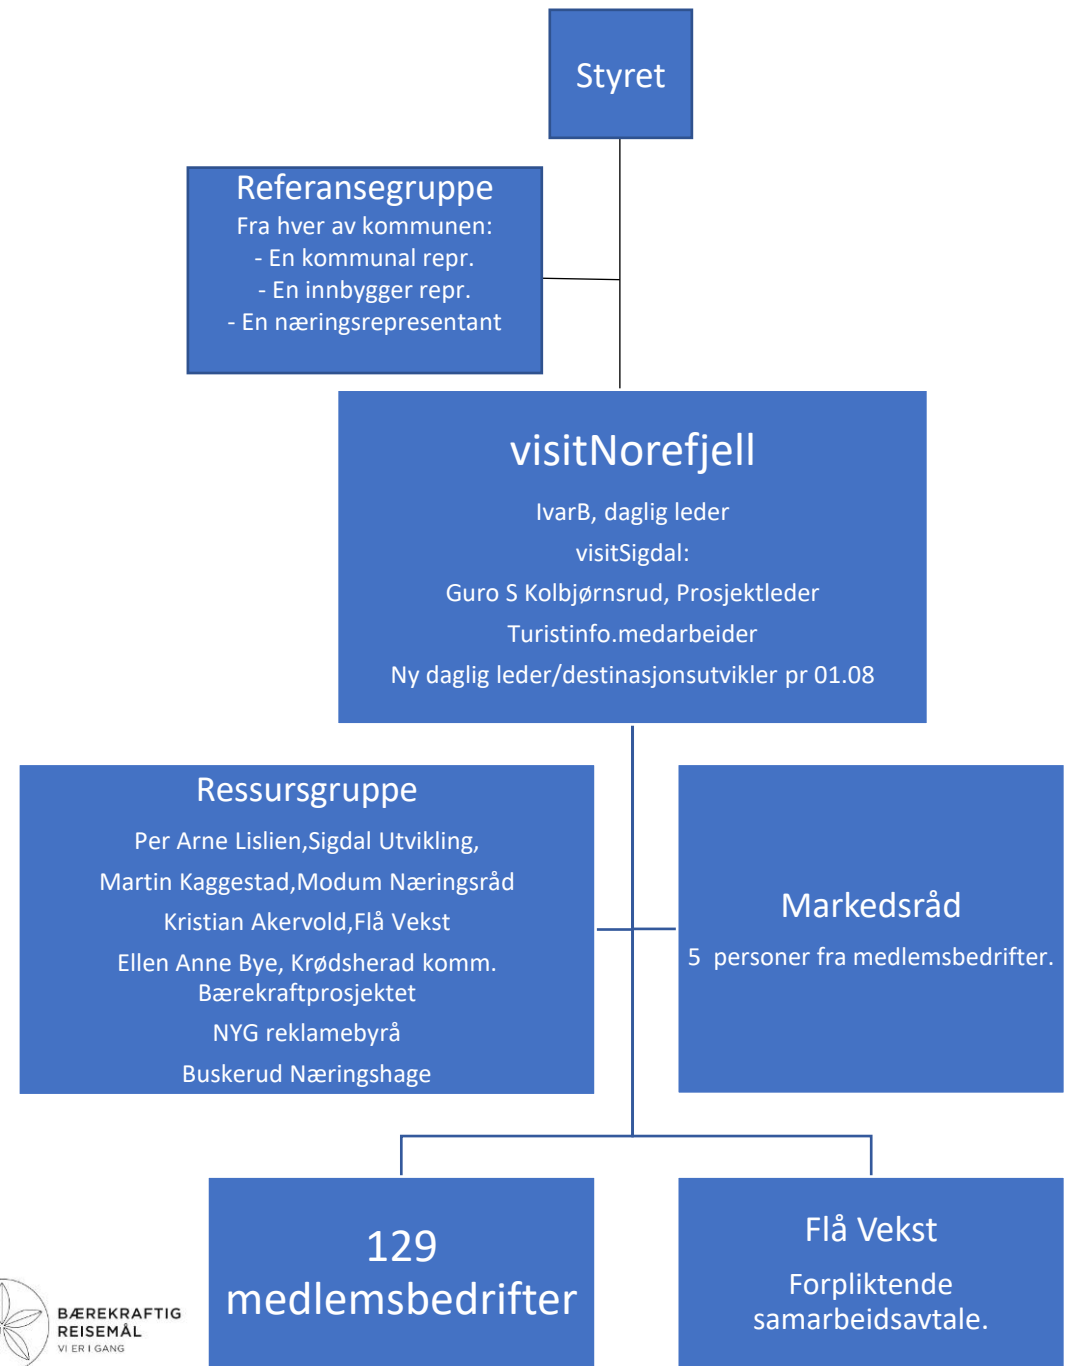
Styret

Referansegruppe
Fra hver av kommunen:
- En kommunal repr.
- En innbygger repr.
- En næringsrepresentant

visitNorefjell
IvarB, daglig leder
visitSigdal:
Guro S Kolbjørnsrud, Prosjektleder
Turistinfo.medarbeider
Ny daglig leder/destinasjonsutvikler pr 01.08

Ressursgruppe
Per Arne Lislien,Sigdal Utvikling,
Martin Kaggestad,Modum Næringsråd
Kristian Akervold,Flå Vekst
Ellen Anne Bye, Krødsherad komm. Bærekraftprosjektet
NYG reklamebyrå
Buskerud Næringshage

Markedsråd
5 personer fra medlemsbedrifter.

129 medlemsbedrifter

Flå Vekst
Forpliktende samarbeidsavtale.

BÆREKRAFTIG REISEMÅL
VI ER I GANG